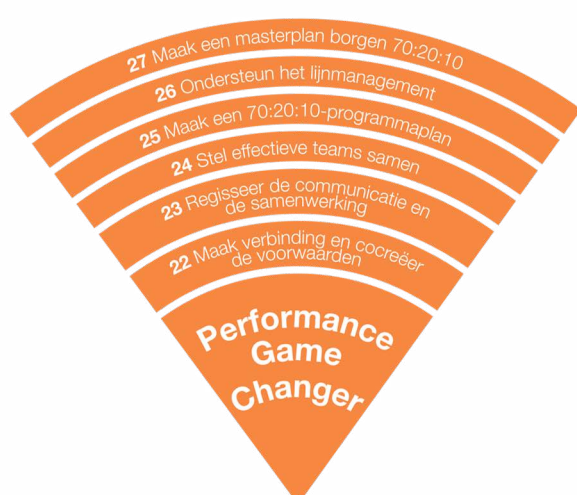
27 Maak een masterplan borgen 70:20:10

26 Ondersteun het lijnmanagement

25 Maak een 70:20:10-programmaplan

24 Stel effectieve teams samen

23 Regisseer de communicatie en de samenwerking

22 Maak verbinding en cocreëer de voorwaarden

Performance Game Changer